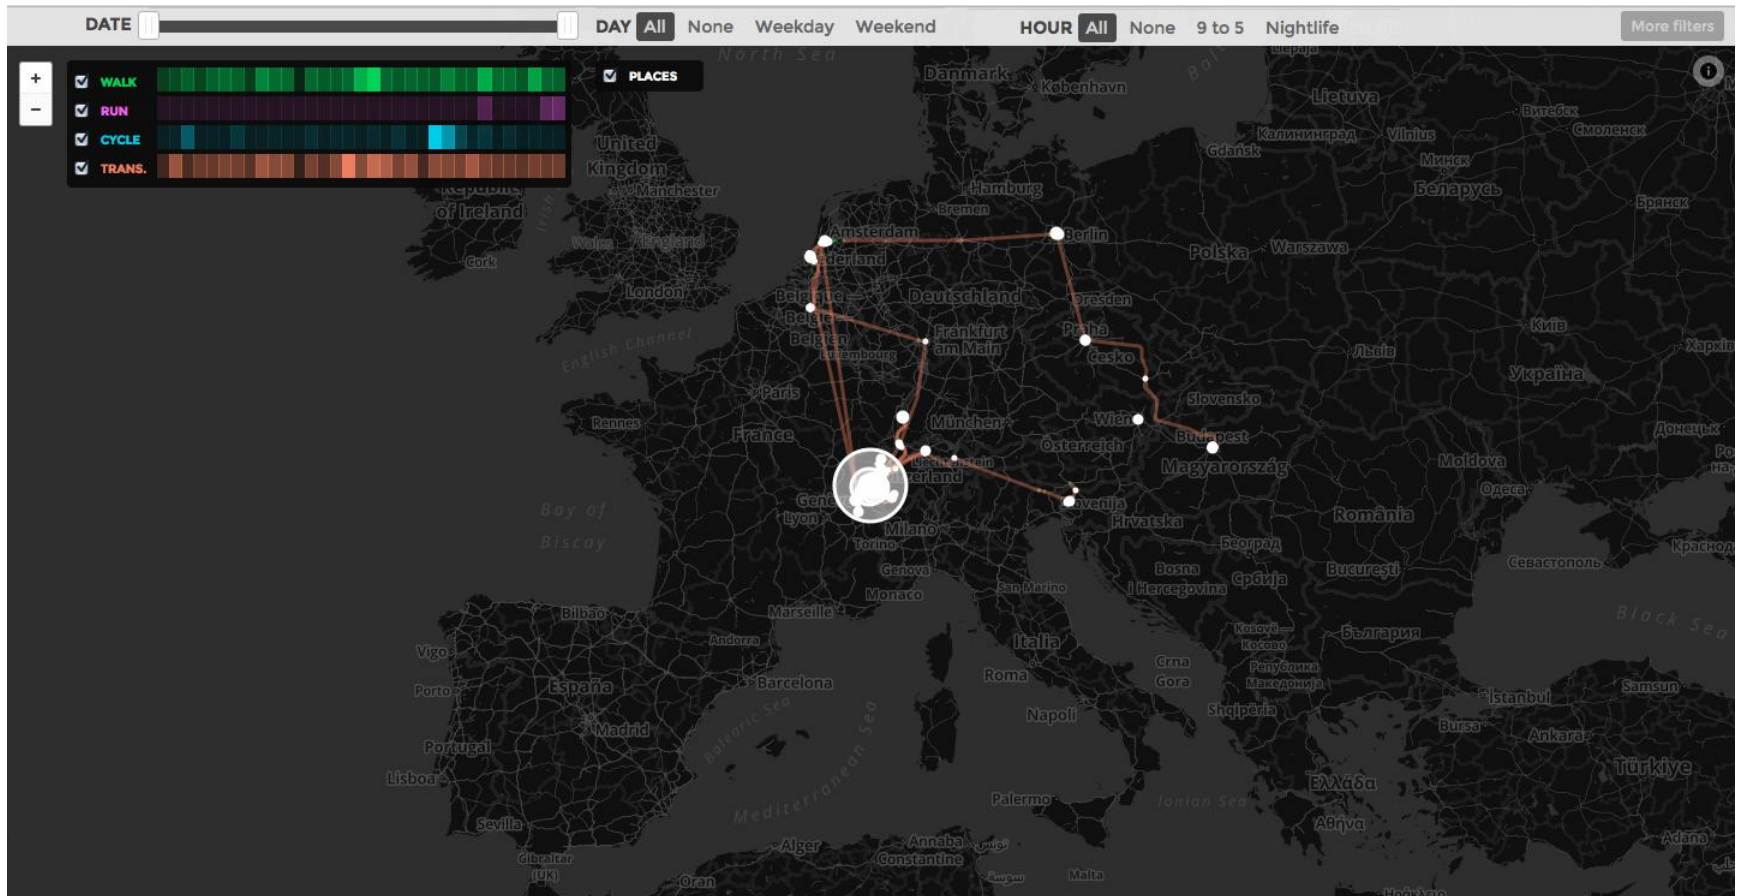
DATE DAY All None Weekday Weekend HOUR All None 9 to 5 Nightlife More filters

+
−

WALK
RUN
CYCLE
TRANS.

PLACES

North Sea
Danmark
København
Lietuva
Витебск
Смоленск
Калининград
Vilnius
Gdańsk
Минск
Беларусь
Брянск
United Kingdom
Manchester
of Ireland
Cork
Wales
England
London
Hamburg
Bremen
Amsterdam
Berlin
Polska
Warszawa
Nederland
Deutschland
Dresden
België
Belgien
Luxembourg
Frankfurt am Main
Praha
Česko
Київ
Львів
Україна
Харків
English Channel
Paris
Rennes
France
München
Slovensko
Wien
Österreich
Budapest
Magyarország
Moldova
Донецьк
Одеса
Genève
Lyon
Liechtenstein
Schweiz
Milano
Torino
Slovenija
Hrvatska
România
Bay of Biscay
Genova
Monaco
Београд
Bosna i Hercegovina
Србија
București
Севастополь
Краснодар
Bilbao
Marseille
San Marino
Black Sea
Vigo
Andorra
Italia
Kosovo
България
Porto
España
Barcelona
Roma
Crna Gora
Istanbul
Samsun
Madrid
Napoli
Shqipëria
Bursa
Ankara
Portugal
Lisboa
Türkiye
Ελλάδα
Palermo
Ionian Sea
Mediterranean Sea
Sevilla
Gibraltar (UK)
Alger
Annaba
Constantine
Αθήνα
Adana
Oran
Malta